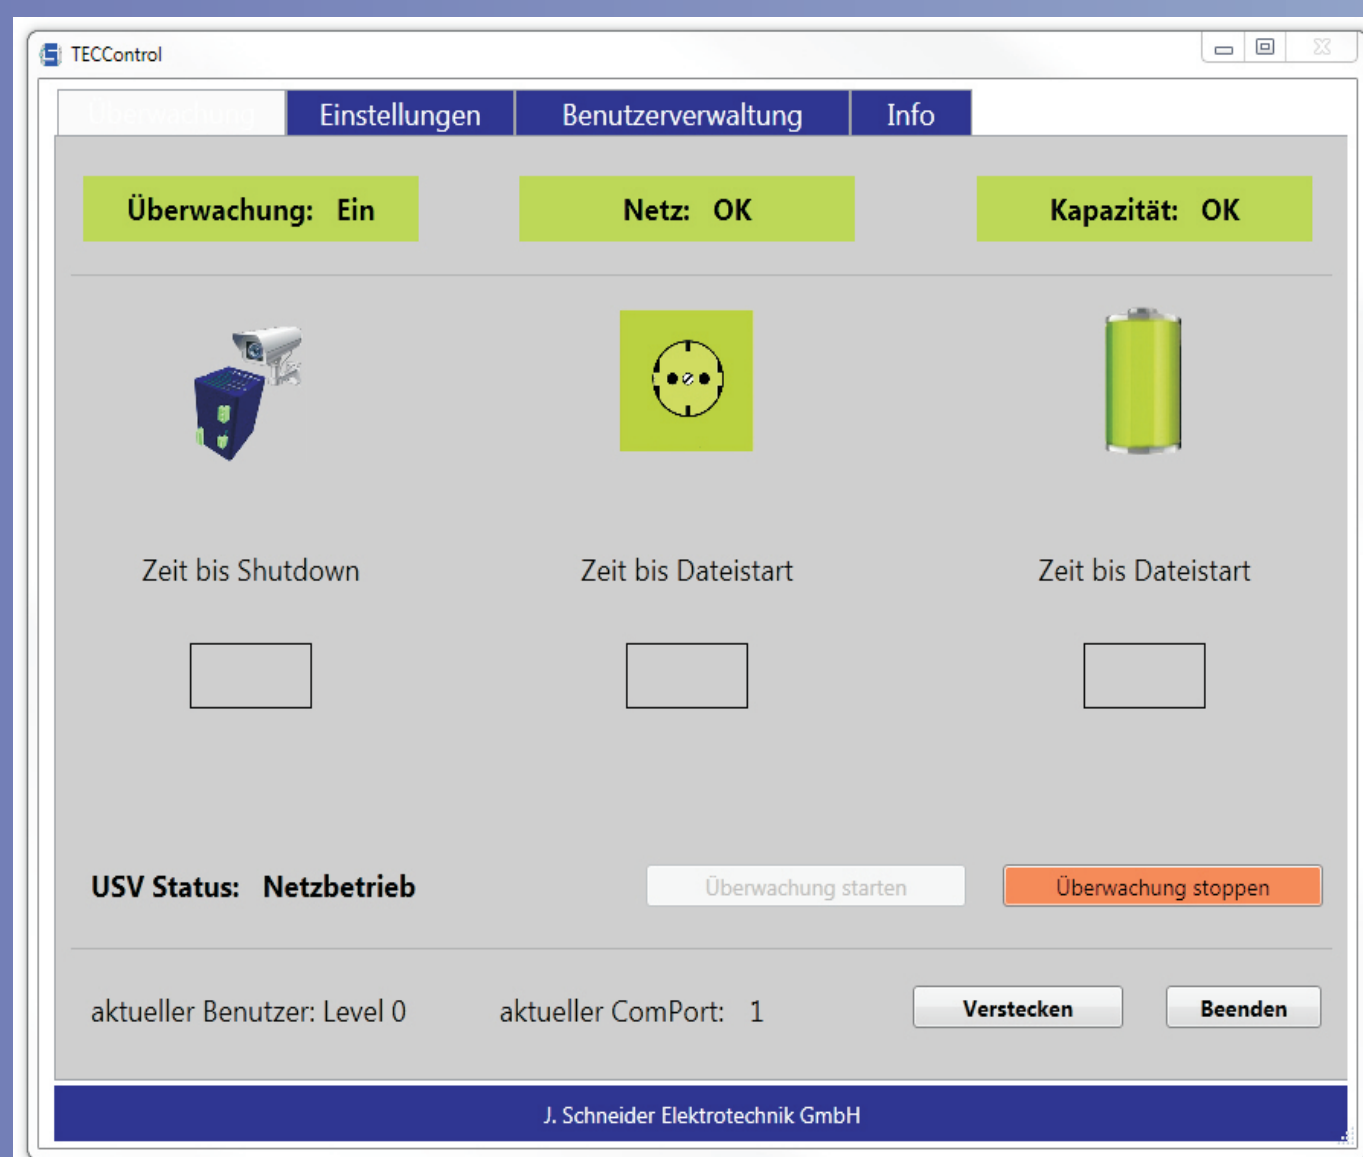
TECControl

Überwachung | Einstellungen | Benutzerverwaltung | Info

Überwachung: Ein

Netz: OK

Kapazität: OK

Zeit bis Shutdown

Zeit bis Dateistart

Zeit bis Dateistart

USV Status: Netzbetrieb

Überwachung starten

Überwachung stoppen

aktueller Benutzer: Level 0

aktueller ComPort: 1

Verstecken

Beenden

J. Schneider Elektrotechnik GmbH